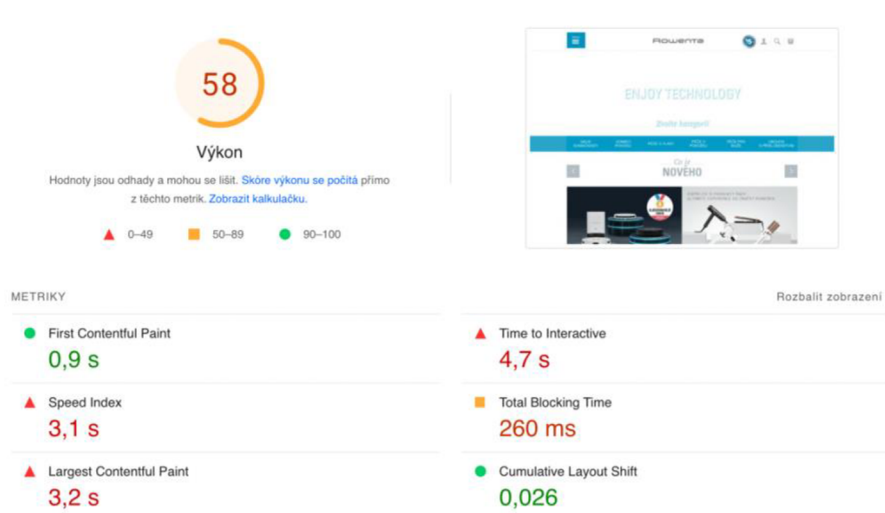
58

Výkon

Hodnoty jsou odhady a mohou se lišit. Skóre výkonu se počítá přímo z těchto metrik. Zobrazit kalkulačku.

0–49 50–89 90–100

Rowenta

ENJOY TECHNOLOGY

Zvolte kategorii

Co je NOVÉHO

METRIKY

Rozbalit zobrazení

First Contentful Paint
0,9 s

Time to Interactive
4,7 s

Speed Index
3,1 s

Total Blocking Time
260 ms

Largest Contentful Paint
3,2 s

Cumulative Layout Shift
0,026